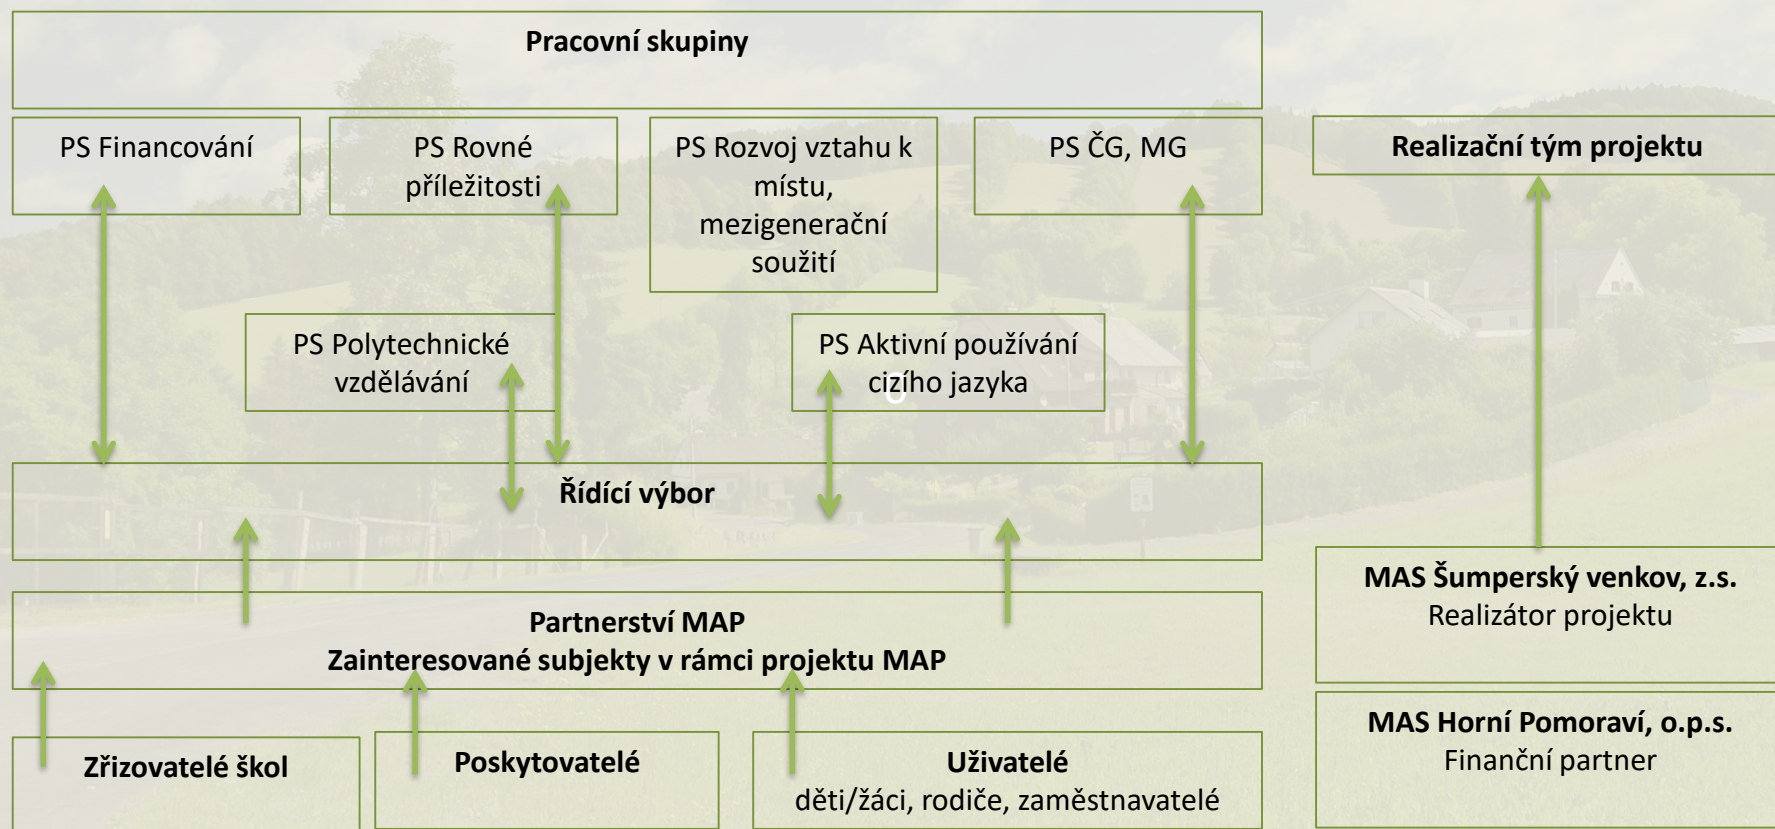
Pracovní skupiny

PS Financování

PS Rovné příležitosti

PS Rozvoj vztahu k místu, mezigenerační soužití

PS ČG, MG

Realizační tým projektu

PS Polytechnické vzdělávání

PS Aktivní používání cizího jazyka

Řídící výbor

MAS Šumperský venkov, z.s.
Realizátor projektu

Partnerství MAP
Zainteresované subjekty v rámci projektu MAP

MAS Horní Pomoraví, o.p.s.
Finanční partner

Zřizovatelé škol

Poskytovatelé

Uživatelé
děti/žáci, rodiče, zaměstnavatelé